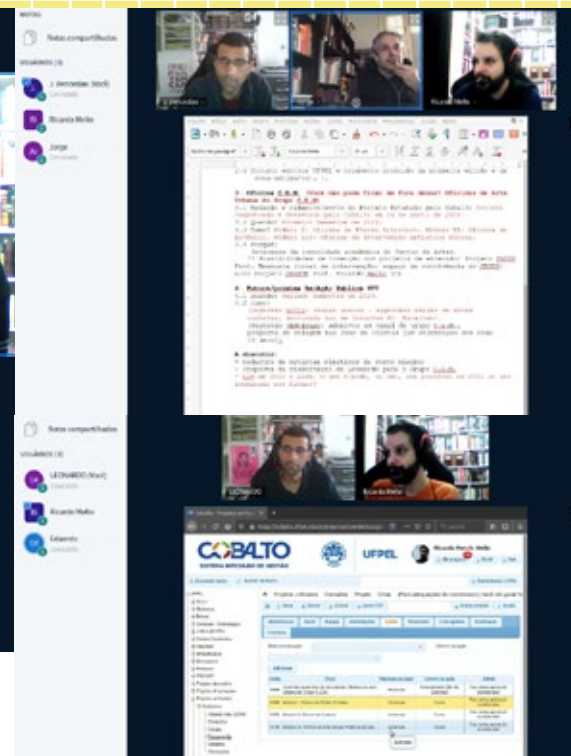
Notas compartilhadas

USUÁRIOS (3)

Ricardo Mello

Jorge

3. Oficina C.R.M.

4. Futuro/próxima Edição Pública

Notas compartilhadas

USUÁRIOS (3)

LEONARDO (Você)

Ricardo Mello

Eduardo

COBALTO
SISTEMA INTEGRADO DE GESTÃO

UFPEL

Ricardo Mello